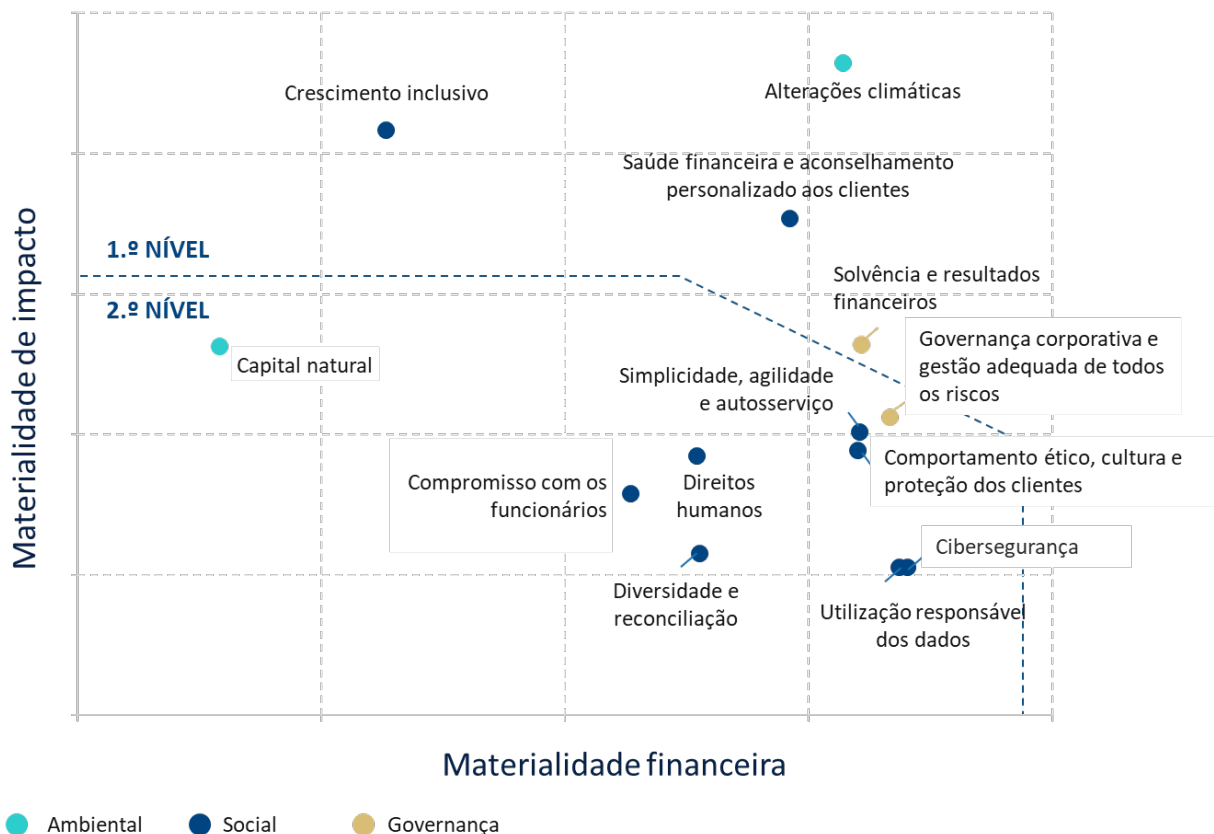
Materialidade de impacto

Crescimento inclusivo

Alterações climáticas

Saúde financeira e aconselhamento personalizado aos clientes

1.º NÍVEL

2.º NÍVEL

Solvência e resultados financeiros

Capital natural

Governança corporativa e gestão adequada de todos os riscos

Simplicidade, agilidade e autosserviço

Compromisso com os funcionários

Direitos humanos

Comportamento ético, cultura e proteção dos clientes

Cibersegurança

Diversidade e reconciliação

Utilização responsável dos dados

Materialidade financeira

Ambiental   Social   Governança